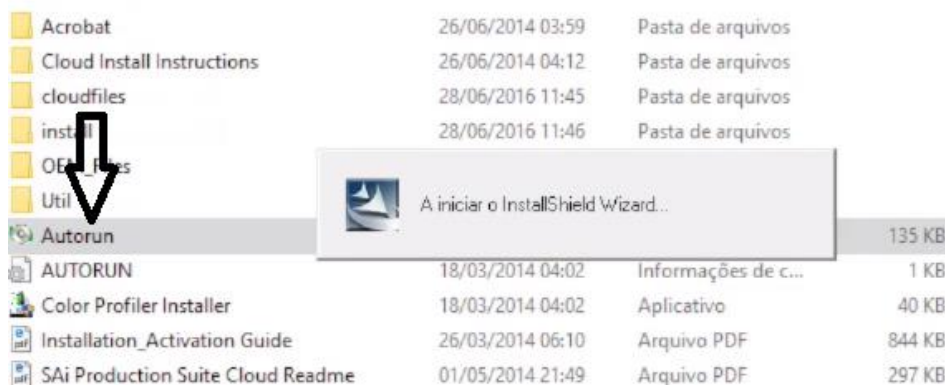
| | | | |
|---|---|---|---|
| Acrobat | 26/06/2014 03:59 | Pasta de arquivos | |
| Cloud Install Instructions | 26/06/2014 04:12 | Pasta de arquivos | |
| cloudfiles | 28/06/2016 11:45 | Pasta de arquivos | |
| install | 28/06/2016 11:46 | Pasta de arquivos | |
| OE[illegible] Files | | | |
| Util | | | |
| Autorun | | | 135 KB |
| AUTORUN | 18/03/2014 04:02 | Informações de c... | 1 KB |
| Color Profiler Installer | 18/03/2014 04:02 | Aplicativo | 40 KB |
| Installation_Activation Guide | 26/03/2014 06:10 | Arquivo PDF | 844 KB |
| SAi Production Suite Cloud Readme | 01/05/2014 21:49 | Arquivo PDF | 297 KB |

A iniciar o InstallShield Wizard...